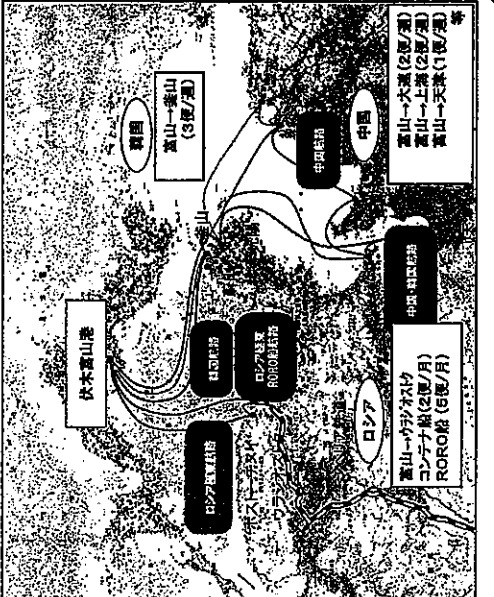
伏木富山港

韓国

富山→釜山
(3便/週)

韓国航路

ロシア航路
RORO船航路

ロシア極東航路

釜山

中国航路

中国

中国・韓国航路

富山→大連(2便/週)
富山→上海(2便/週)
富山→天津(1便/週)
等

ロシア

富山→ウラジオストク
コンテナ船(2便/月)
RORO船(5便/月)